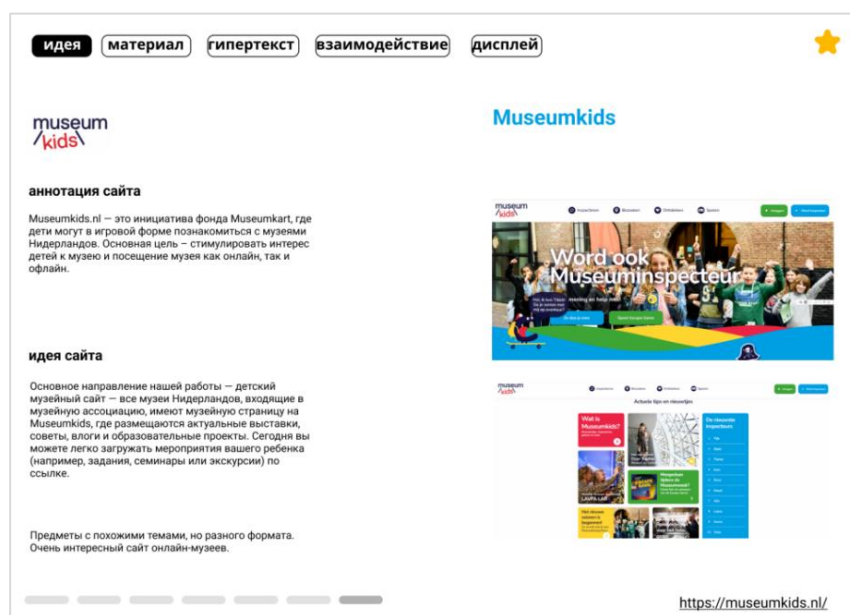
идея материал гипертекст взаимодействие дисплей

museum kids

Museumkids

аннотация сайта

Museumkids.nl — это инициатива фонда Museumkart, где дети могут в игровой форме познакомиться с музеями Нидерландов. Основная цель – стимулировать интерес детей к музею и посещение музея как онлайн, так и офлайн.

museum kids

Word ook Museuminspecteur

идея сайта

Основное направление нашей работы — детский музейный сайт — все музеи Нидерландов, входящие в музейную ассоциацию, имеют музейную страницу на Museumkids, где размещаются актуальные выставки, советы, влоги и образовательные проекты. Сегодня вы можете легко загружать мероприятия вашего ребенка (например, задания, семинары или экскурсии) по ссылке.

museum kids

Actuele tips en nieuwtjes

Wat is Museumkids?

De nieuwste inspecteurs

Предметы с похожими темами, но разного формата. Очень интересный сайт онлайн-музеев.

https://museumkids.nl/